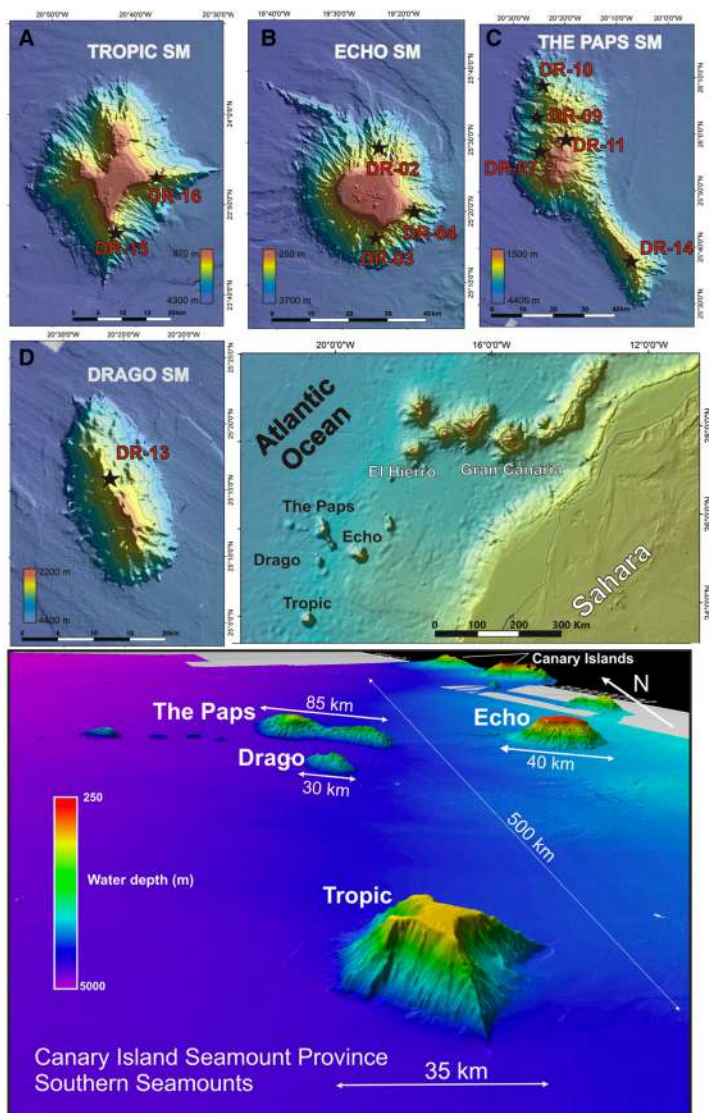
20°50'0"W 20°40'0"W 20°30'0"W

A TROPIC SM

DR-16

DR-15

970 m

4300 m

0 5 10 15 20 km

16°40'0"W 19°30'0"W 19°20'0"W

B ECHO SM

DR-02

DR-04

DR-03

250 m

3700 m

0 10 20 30 40 km

20°30'0"W 20°20'0"W 20°10'0"W 20°0'0"W

C THE PAPS SM

DR-10

DR-09

DR-11

DR-07

DR-14

1500 m

4400 m

0 10 20 30 40 km

20°30'0"W 20°25'0"W 20°20'0"W

D DRAGO SM

DR-13

2200 m

4400 m

0 5 10 15 20 km

20°0'0"W 16°0'0"W 12°0'0"W

Atlantic Ocean

El Hierro

Gran Canaria

The Paps

Echo

Drago

Tropic

Sahara

0 100 200 300 Km

Canary Islands

N

The Paps

85 km

Drago

30 km

Echo

40 km

500 km

250

Water depth (m)

5000

Tropic

Canary Island Seamount Province
Southern Seamounts

35 km